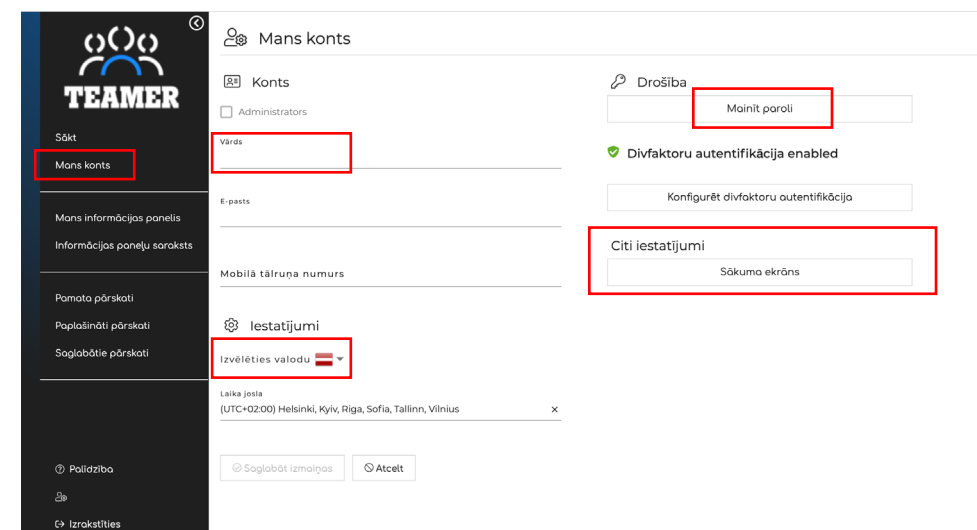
TEAMER

Sākt
Mans konts

Mans informācijas panelis
Informācijas paneļu saraksts

Pamata pārskati
Paplašināti pārskati
Saglabātie pārskati

Palīdzība

Izrakstīties

Mans konts

Konts

Administrators

Vārds

E-pasts

Mobilā tālruņa numurs

Iestatījumi

Izvēlēties valodu

Laika josla
(UTC+02:00) Helsinki, Kyiv, Riga, Sofia, Tallinn, Vilnius ×

Saglabāt izmaiņas
Atcelt

Drošība

Mainīt paroli

Divfaktoru autentifikācija enabled

Konfigurēt divfaktoru autentifikācija

Citi iestatījumi

Sākuma ekrāns